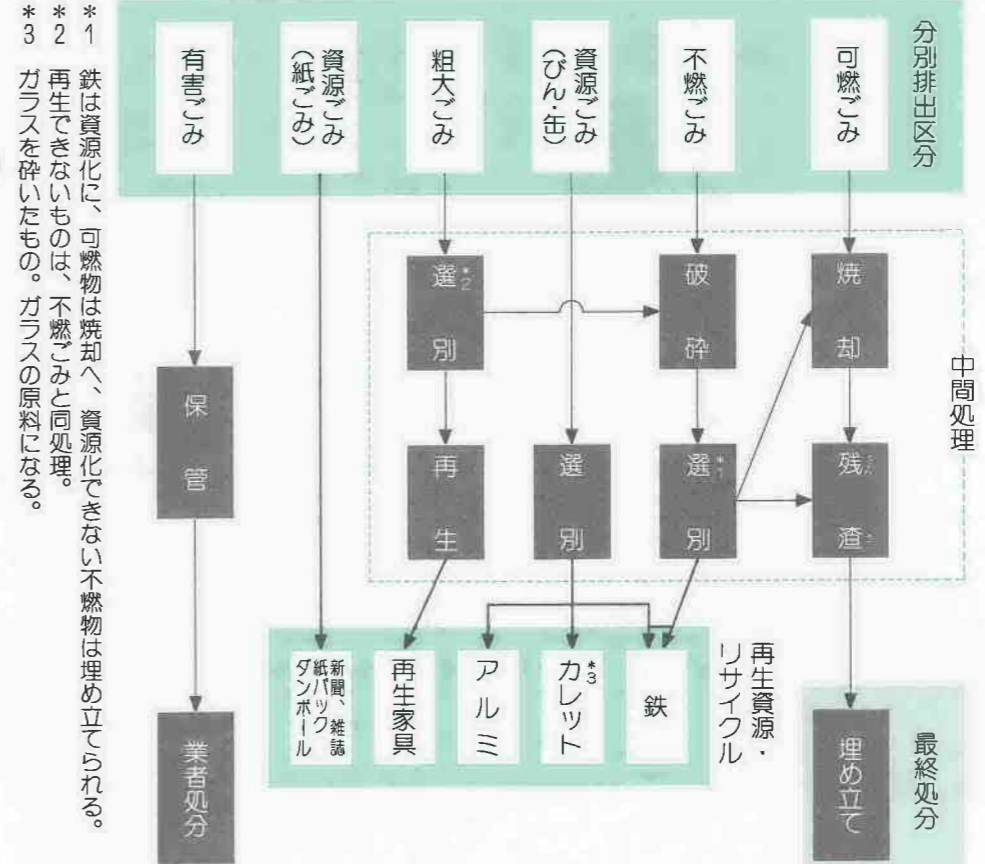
分別排出区分

可燃ごみ

不燃ごみ

資源ごみ（びん・缶）

粗大ごみ

資源ごみ（紙ごみ）

有害ごみ

中間処理

焼却

残渣

破砕

選別$^{*1}$

選別$^{*2}$

再生

選別

保管

最終処分

埋め立て

再生資源・リサイクル

鉄

カレット$^{*3}$

アルミ

再生家具

新聞、雑誌 紙パック ダンボール

業者処分

＊1 鉄は資源化に、可燃物は焼却へ、資源化できない不燃物は埋め立てられる。
＊2 再生できないものは、不燃ごみと同処理。
＊3 ガラスを砕いたもの。ガラスの原料になる。